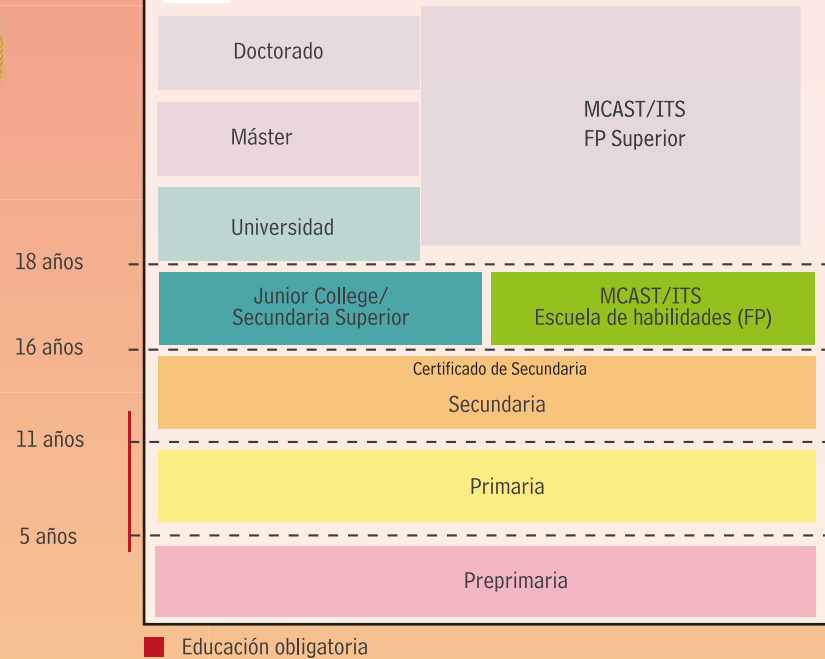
Doctorado

Máster

Universidad

MCAST/ITS
FP Superior

18 años

Junior College/
Secundaria Superior

MCAST/ITS
Escuela de habilidades (FP)

16 años

Certificado de Secundaria

Secundaria

11 años

Primaria

5 años

Preprimaria

Educación obligatoria